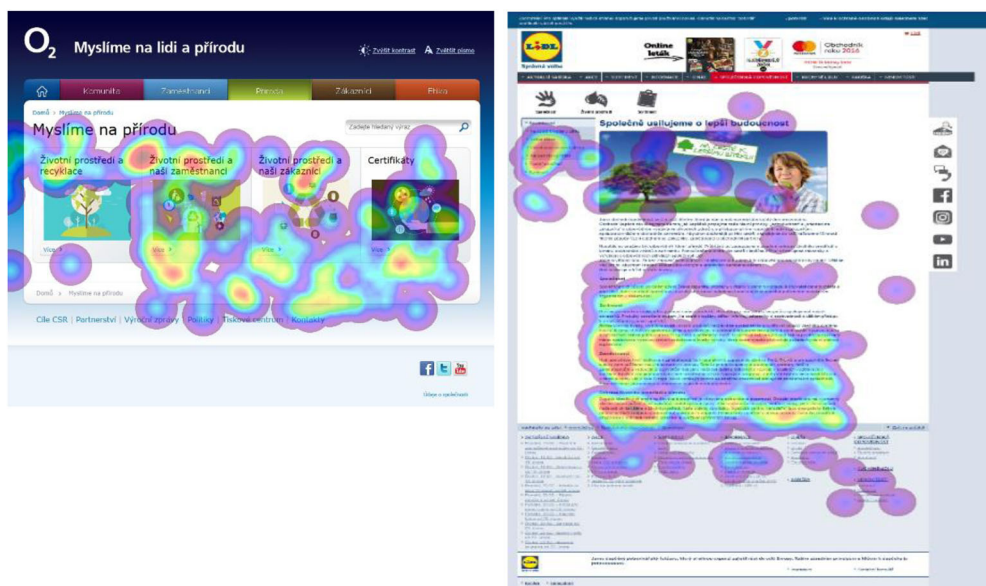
$O_2$ Myslíme na lidi a přírodu

Zvýšit kontrast  Zvětšit písmo

Komunita  Zaměstnanci  Příroda  Zákazníci  Etika

Domů › Myslíme na přírodu

Myslíme na přírodu

Zadejte hledaný výraz

Životní prostředí a recyklace

Životní prostředí a naši zaměstnanci

Životní prostředí a naši zákazníci

Certifikáty

Více

Více

Více

Více

Domů › Myslíme na přírodu

Cíle CSR | Partnerství | Výroční zprávy | Politiky | Tiskové centrum | Kontakty

Údaje o společnosti

LIDL

Online leták

Obchodník roku 2016

Společně usilujeme o lepší budoucnost